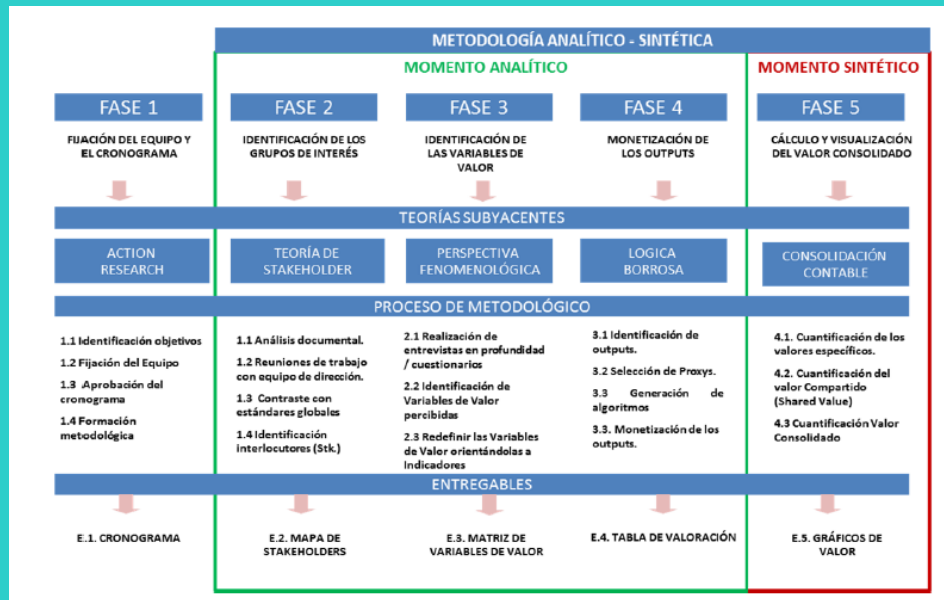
METODOLOGÍA ANALÍTICO - SINTÉTICA

MOMENTO ANALÍTICO

MOMENTO SINTÉTICO

FASE 1

FIJACIÓN DEL EQUIPO Y EL CRONOGRAMA

FASE 2

IDENTIFICACIÓN DE LOS GRUPOS DE INTERÉS

FASE 3

IDENTIFICACIÓN DE LAS VARIABLES DE VALOR

FASE 4

MONETIZACIÓN DE LOS OUTPUTS

FASE 5

CÁLCULO Y VISUALIZACIÓN DEL VALOR CONSOLIDADO

TEORÍAS SUBYACENTES

ACTION RESEARCH

TEORÍA DE STAKEHOLDER

PERSPECTIVA FENOMENOLÓGICA

LOGICA BORROSA

CONSOLIDACIÓN CONTABLE

PROCESO DE METODOLÓGICO

1.1 Identificación objetivos
1.2 Fijación del Equipo
1.3 Aprobación del cronograma
1.4 Formación metodológica

1.1 Análisis documental.
1.2 Reuniones de trabajo con equipo de dirección.
1.3 Contraste con estándares globales
1.4 Identificación interlocutores (Stk.)

2.1 Realización de entrevistas en profundidad / cuestionarios
2.2 Identificación de Variables de Valor percibidas
2.3 Redefinir las Variables de Valor orientándolas a Indicadores

3.1 Identificación de outputs.
3.2 Selección de Proxys.
3.3 Generación de algoritmos
3.3. Monetización de los outputs.

4.1. Cuantificación de los valores específicos.
4.2. Cuantificación del valor Compartido (Shared Value)
4.3 Cuantificación Valor Consolidado

ENTREGABLES

E.1. CRONOGRAMA

E.2. MAPA DE STAKEHOLDERS

E.3. MATRIZ DE VARIABLES DE VALOR

E.4. TABLA DE VALORACIÓN

E.5. GRÁFICOS DE VALOR